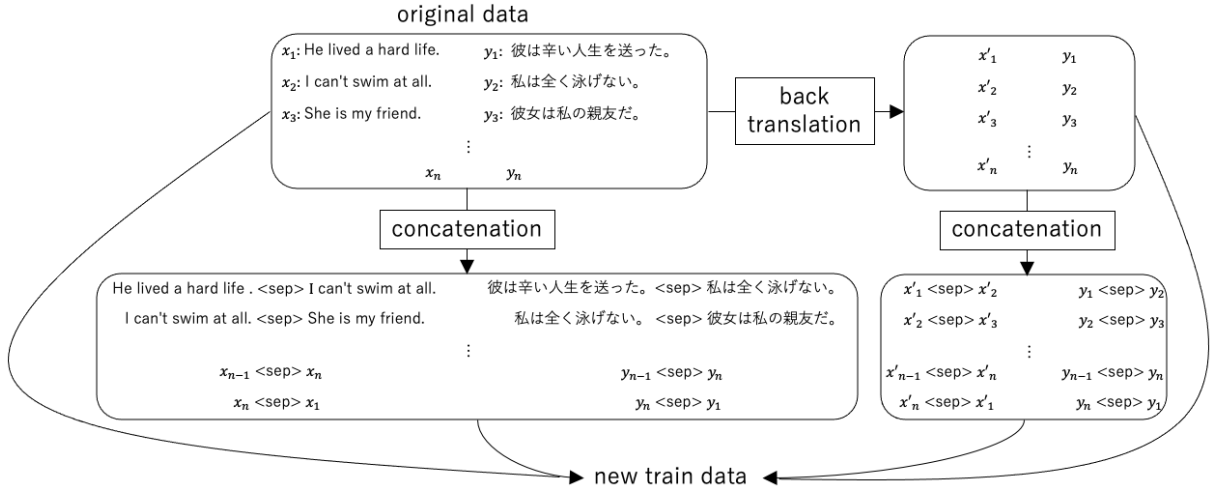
original data

$x_1$: He lived a hard life. $y_1$: 彼は辛い人生を送った。
$x_2$: I can't swim at all. $y_2$: 私は全く泳げない。
$x_3$: She is my friend. $y_3$: 彼女は私の親友だ。
⋮
$x_n$ $y_n$

back translation

$x'_1$ $y_1$
$x'_2$ $y_2$
$x'_3$ $y_3$
⋮
$x'_n$ $y_n$

concatenation

He lived a hard life . <sep> I can't swim at all. 彼は辛い人生を送った。<sep> 私は全く泳げない。
I can't swim at all. <sep> She is my friend. 私は全く泳げない。 <sep> 彼女は私の親友だ。
⋮
$x_{n-1}$ <sep> $x_n$ $y_{n-1}$ <sep> $y_n$
$x_n$ <sep> $x_1$ $y_n$ <sep> $y_1$

concatenation

$x'_1$ <sep> $x'_2$ $y_1$ <sep> $y_2$
$x'_2$ <sep> $x'_3$ $y_2$ <sep> $y_3$
⋮
$x'_{n-1}$ <sep> $x'_n$ $y_{n-1}$ <sep> $y_n$
$x'_n$ <sep> $x'_1$ $y_n$ <sep> $y_1$

new train data